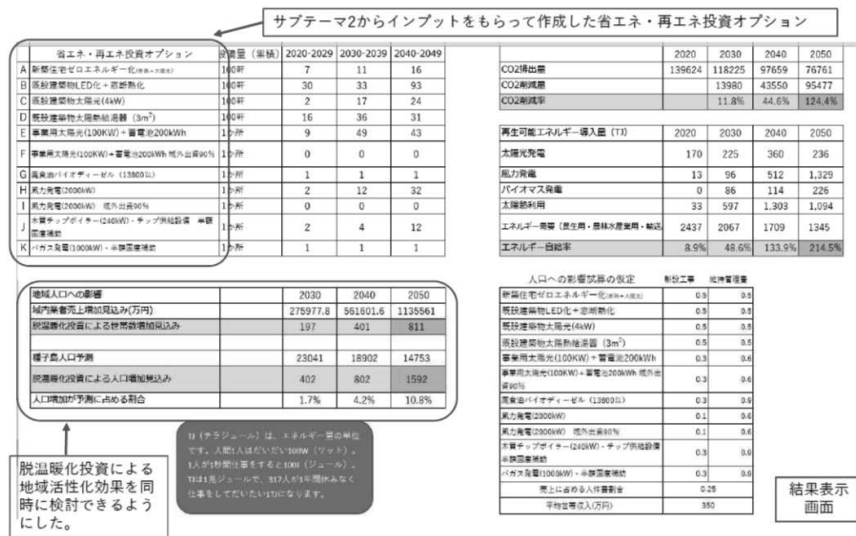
サブテーマ2からインプットをもらって作成した省エネ・再エネ投資オプション

| | 省エネ・再エネ投資オプション | 投資量（単位） | 2020-2029 | 2030-2039 | 2040-2049 |
|---|---|---|---|---|---|
| A | 新築住宅ゼロエネルギー化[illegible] | 100軒 | 7 | 11 | 16 |
| B | 既設建築物LED化＋断熱化 | 100軒 | 30 | 33 | 93 |
| C | 既設建築物太陽光(4kW) | 100軒 | 2 | 17 | 24 |
| D | 既設建築物太陽熱給湯器 (3m²) | 100軒 | 16 | 36 | 31 |
| E | 事業用太陽光(100KW)＋蓄電池200kWh | 1か所 | 9 | 49 | 43 |
| F | 事業用太陽光(100KW)＋蓄電池200kWh 域外出荷90% | 1か所 | 0 | 0 | 0 |
| G | 廃食油バイオディーゼル (13800L) | 1か所 | 1 | 1 | 1 |
| H | 風力発電(2000kW) | 1か所 | 2 | 12 | 32 |
| I | 風力発電(2000kW) 域外出荷90% | 1か所 | 0 | 0 | 0 |
| J | 木質チップボイラー(240kW)・チップ供給設備 半額国庫補助 | 1か所 | 2 | 4 | 12 |
| K | バガス発電(1000kW)・半額国庫補助 | 1か所 | 1 | 1 | 1 |

| | 2020 | 2030 | 2040 | 2050 |
|---|---|---|---|---|
| CO2排出量 | 139624 | 118225 | 97659 | 76761 |
| CO2削減量 | | 13980 | 43550 | 95477 |
| CO2削減率 | | 11.8% | 44.6% | 124.4% |

| 再生可能エネルギー導入量 (TJ) | 2020 | 2030 | 2040 | 2050 |
|---|---|---|---|---|
| 太陽光発電 | 170 | 225 | 360 | 236 |
| 風力発電 | 13 | 96 | 512 | 1,329 |
| バイオマス発電 | 0 | 86 | 114 | 226 |
| 太陽熱利用 | 33 | 597 | 1,303 | 1,094 |
| エネルギー需要（民生用・農林水産業用・輸送） | 2437 | 2067 | 1709 | 1345 |
| エネルギー自給率 | 8.9% | 48.6% | 133.9% | 214.5% |

| 地域人口への影響 | 2030 | 2040 | 2050 |
|---|---|---|---|
| 域内業者売上増加見込み(万円) | 275977.8 | 561601.6 | 1135561 |
| 脱温暖化投資による世帯数増加見込み | 197 | 401 | 811 |
| | | | |
| 種子島人口予測 | 23041 | 18902 | 14753 |
| 脱温暖化投資による人口増加見込み | 402 | 802 | 1592 |
| 人口増加が予測に占める割合 | 1.7% | 4.2% | 10.8% |

人口への影響試算の仮定

| | 新設工事 | 維持管理費 |
|---|---|---|
| 新築住宅ゼロエネルギー化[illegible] | 0.5 | 0.5 |
| 既設建築物LED化＋断熱化 | 0.5 | 0.5 |
| 既設建築物太陽光(4kW) | 0.5 | 0.5 |
| 既設建築物太陽熱給湯器 (3m²) | 0.5 | 0.5 |
| 事業用太陽光(100KW)＋蓄電池200kWh | 0.3 | 0.6 |
| 事業用太陽光(100KW)＋蓄電池200kWh 域外出荷90% | 0.3 | 0.6 |
| 廃食油バイオディーゼル (13800L) | 0.3 | 0.9 |
| 風力発電(2000kW) | 0.1 | 0.6 |
| 風力発電(2000kW) 域外出荷90% | 0.1 | 0.6 |
| 木質チップボイラー(240kW)・チップ供給設備 半額国庫補助 | 0.3 | 0.9 |
| バガス発電(1000kW)・半額国庫補助 | 0.3 | 0.9 |
| 売上に占める人件費割合 | 0.25 | |
| 平均世帯収入(万円) | 350 | |

脱温暖化投資による地域活性化効果を同時に検討できるようにした。

TJ（テラジュール）は、エネルギー量の単位です。人間1人はだいたい100W（ワット）。1人が1秒間仕事をすると100J（ジュール）。TJは1兆ジュールで、317人が1年間休みなく仕事をしてだいたい1TJになります。

結果表示画面